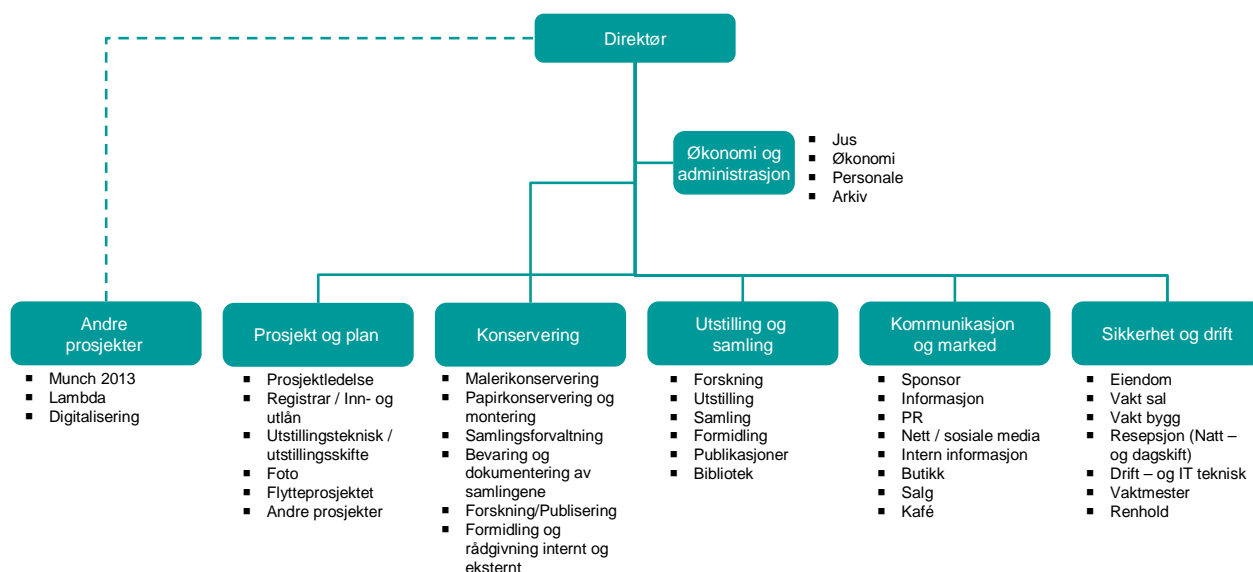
Direktør

Økonomi og administrasjon

- Jus
- Økonomi
- Personale
- Arkiv

Andre prosjekter

- Munch 2013
- Lambda
- Digitalisering

Prosjekt og plan

- Prosjektledelse
- Registrar / Inn- og utlån
- Utstillingsteknisk / utstillingsskifte
- Foto
- Flytteprosjektet
- Andre prosjekter

Konservering

- Malerikonservering
- Papirkonservering og montering
- Samlingsforvaltning
- Bevaring og dokumentering av samlingene
- Forskning/Publisering
- Formidling og rådgivning internt og eksternt

Utstilling og samling

- Forskning
- Utstilling
- Samling
- Formidling
- Publikasjoner
- Bibliotek

Kommunikasjon og marked

- Sponsor
- Informasjon
- PR
- Nett / sosiale media
- Intern informasjon
- Butikk
- Salg
- Kafé

Sikkerhet og drift

- Eiendom
- Vakt sal
- Vakt bygg
- Resepsjon (Natt – og dagskift)
- Drift – og IT teknisk
- Vaktmester
- Renhold